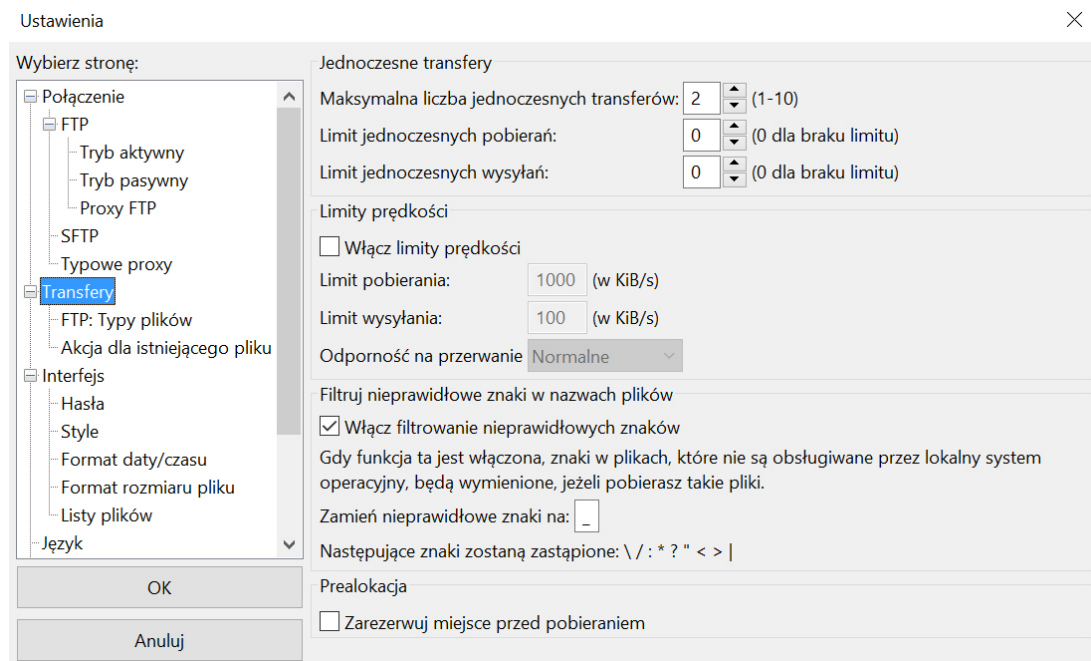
Ustawienia

Wybierz stronę:

Połączenie
FTP
Tryb aktywny
Tryb pasywny
Proxy FTP
SFTP
Typowe proxy
Transfery
FTP: Typy plików
Akcja dla istniejącego pliku
Interfejs
Hasła
Style
Format daty/czasu
Format rozmiaru pliku
Listy plików
Język

OK

Anuluj

Jednoczesne transfery

Maksymalna liczba jednoczesnych transferów: 2 (1-10)

Limit jednoczesnych pobierań: 0 (0 dla braku limitu)

Limit jednoczesnych wysyłań: 0 (0 dla braku limitu)

Limity prędkości

Włącz limity prędkości

Limit pobierania: 1000 (w KiB/s)

Limit wysyłania: 100 (w KiB/s)

Odporność na przerwanie Normalne

Filtruj nieprawidłowe znaki w nazwach plików

Włącz filtrowanie nieprawidłowych znaków

Gdy funkcja ta jest włączona, znaki w plikach, które nie są obsługiwane przez lokalny system operacyjny, będą wymienione, jeżeli pobierasz takie pliki.

Zamień nieprawidłowe znaki na: _

Następujące znaki zostaną zastąpione: \ / : * ? " < > |

Prealokacja

Zarezerwuj miejsce przed pobieraniem